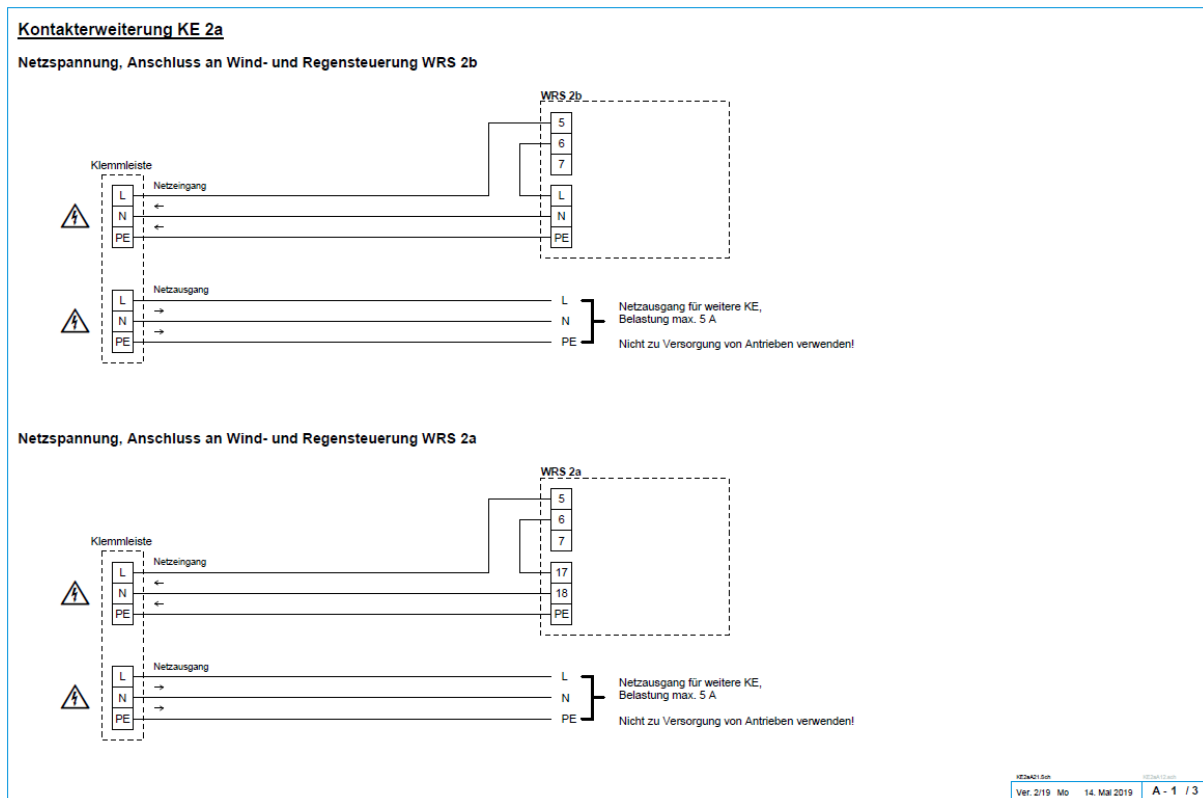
Kontakterweiterung KE 2a

Netzspannung, Anschluss an Wind- und Regensteuerung WRS 2b

WRS 2b

5
6
7
L
N
PE

Klemmleiste

L
N
PE

Netzeingang
←
←

L
N
PE

Netzausgang
→
→

L
N
PE

Netzausgang für weitere KE,
Belastung max. 5 A

Nicht zu Versorgung von Antrieben verwenden!

Netzspannung, Anschluss an Wind- und Regensteuerung WRS 2a

WRS 2a

5
6
7
17
18
PE

Klemmleiste

L
N
PE

Netzeingang
←
←

L
N
PE

Netzausgang
→
→

L
N
PE

Netzausgang für weitere KE,
Belastung max. 5 A

Nicht zu Versorgung von Antrieben verwenden!

KE2aA21.Sch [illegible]
Ver. 2/19 Mo 14. Mai 2019 A - 1 / 3